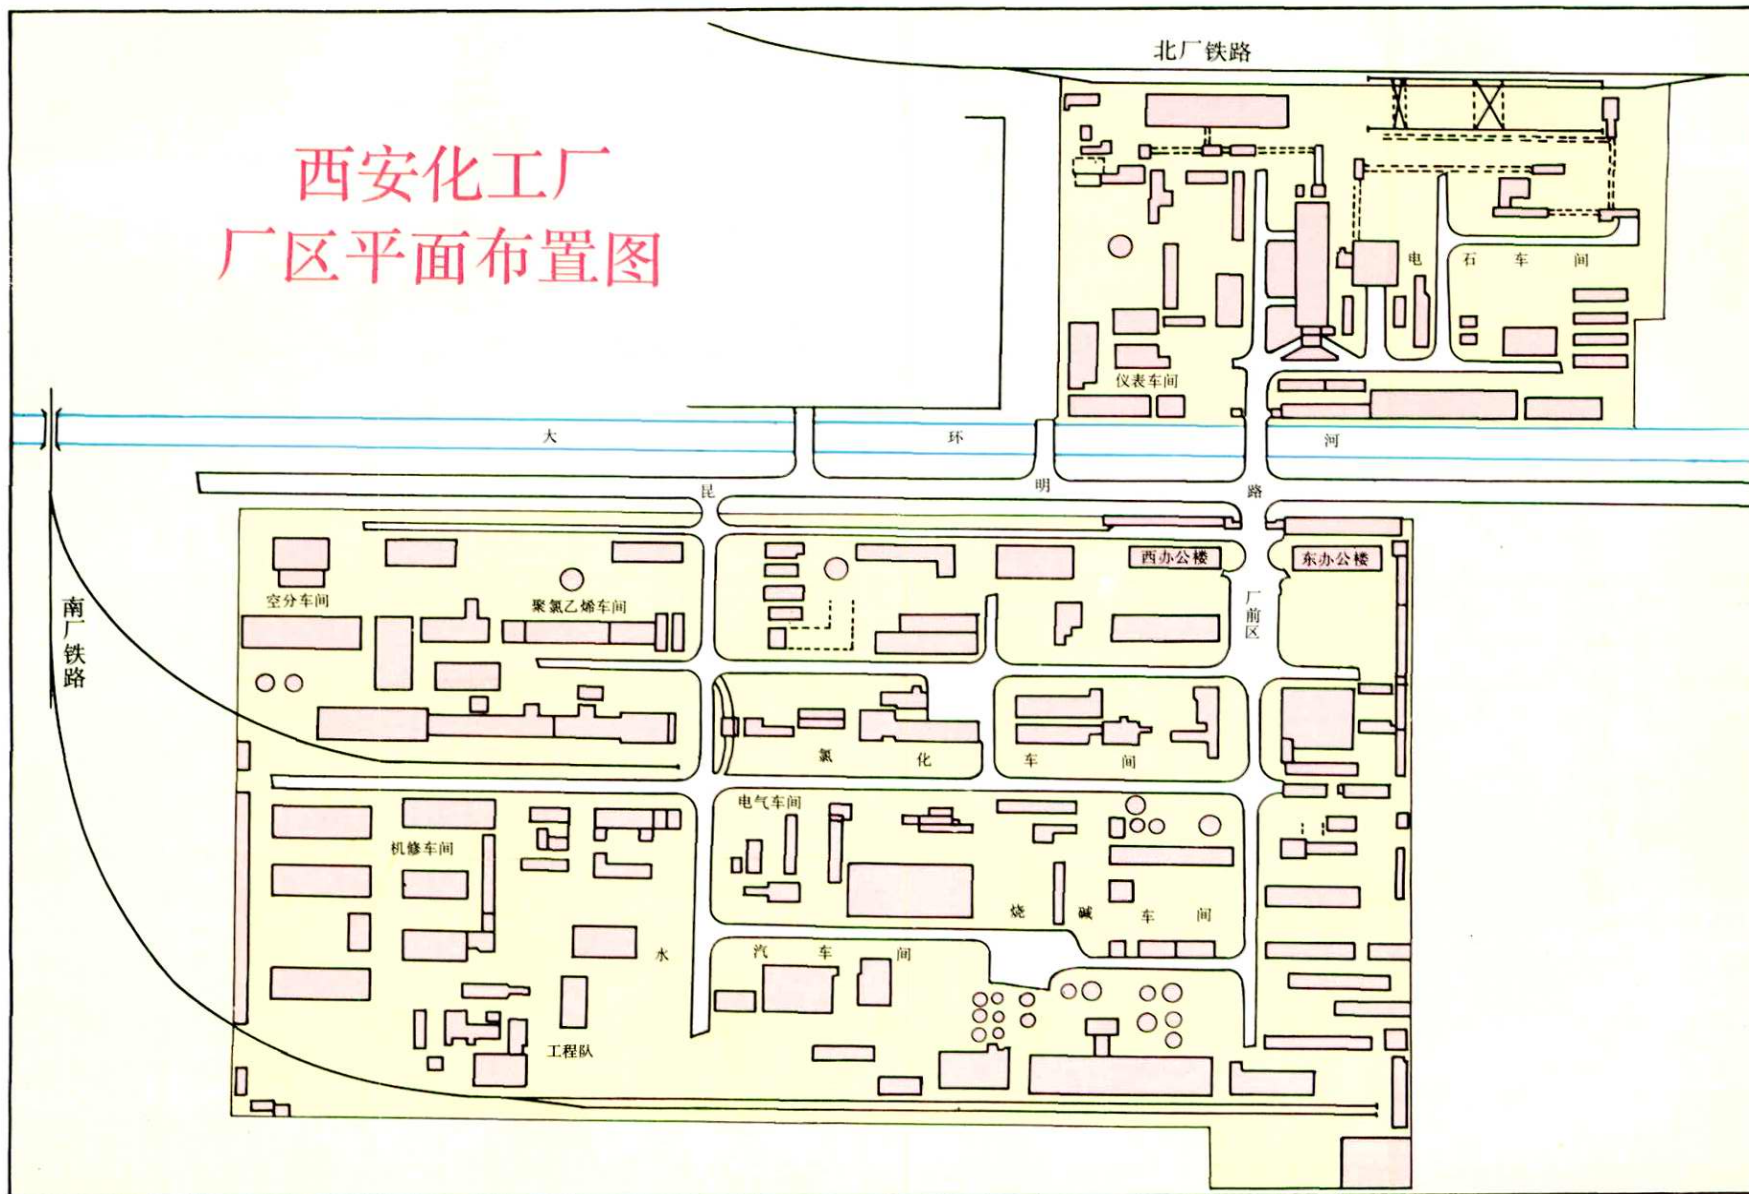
北厂铁路

西安化工厂
厂区平面布置图

电 石 车 间

仪表车间

大 环 河

昆 明 路

西办公楼

东办公楼

厂前区

南厂铁路

空分车间

聚氯乙烯车间

氯 化 车 间

电气车间

机修车间

烧 碱 车 间

水

汽 车 间

工程队